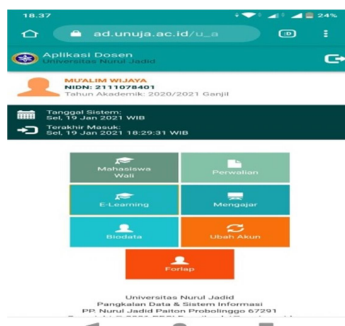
18.37 24%

ad.unuja.ac.id/u_a

Aplikasi Dosen
Universitas Nurul Jadid

MU'ALIM WIJAYA
NIDN: 2111078401
Tahun Akademik: 2020/2021 Ganjil

Tanggal Sistem:
Sel, 19 Jan 2021 WIB

Terakhir Masuk:
Sel, 19 Jan 2021 18:29:31 WIB

Mahasiswa Wali

Perwalian

E-Learning

Mengajar

Biodata

Ubah Akun

Forlap

Universitas Nurul Jadid
Pangkalan Data & Sistem Informasi
PP. Nurul Jadid Paiton Probolinggo 67291
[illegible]